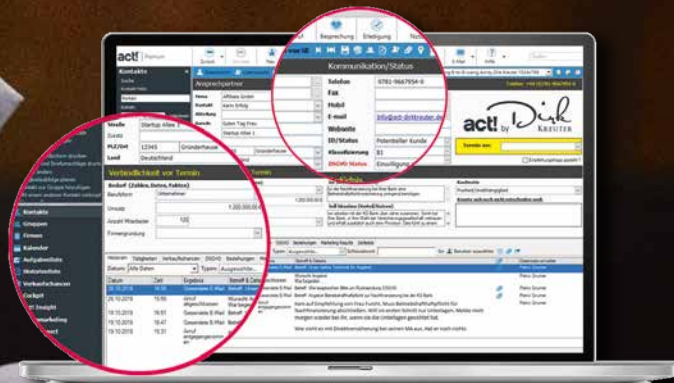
act! Premium

Kontakte

Zurück

Neu

Besprechung

Erledigung

Notiz

Kommunikation/Status

Telefon 0781-9667954-0

Fax

Mobil

E-mail info@act-dirkkreuter.de

Website

ER/Status Potentieller Kunde

Klassifizierung B1

DSGVO Status Einwilligung

Ansprechpartner

Firma Affiliate GmbH

Kontakt Karin Erfolg

Straße Startup Allee 1

Zusatz

PLZ/Ort 12345 Gründerhausen

Land Deutschland

Verbindlichkeit vor Termin

Bedarf (Zahlen, Daten, Fakten)

Berufsform Unternehmer

Umsatz 1.200.000,00 €

Anzahl Mitarbeiter 120

Firmengründung

Historien Teilgebieten Verkaufschancen DSGVO Beziehungen

Datum Alle Daten Typen Ausgewählte

| Datum | Zeit | Ergebnis |
|---|---|---|
| 20.10.2018 | 16:06 | Gesendete E-Mail |
| 20.10.2018 | 15:55 | Anruf abgeschlossen |
| 19.10.2018 | 18:51 | Gesendete E-Mail |
| 19.10.2018 | 18:47 | Gesendete E-Mail |
| 19.10.2018 | 18:51 | Gesendete E-Mail |
| 19.10.2018 | 18:51 | Anruf angegangen |

Kontakte

Gruppen

Firmen

Kalender

Aufgabenliste

Historienliste

Verkaufschancen

Cockpit

Insight

Smartseiten

act! by Dirk KREUTER

Termin am:

Kaufmotiv

Produkt/Unabhängigkeit

Lösungsansatz

Benutzer auswählen

Patric Gruner

Patric Gruner

Patric Gruner

Patric Gruner

Patric Gruner

Patric Gruner